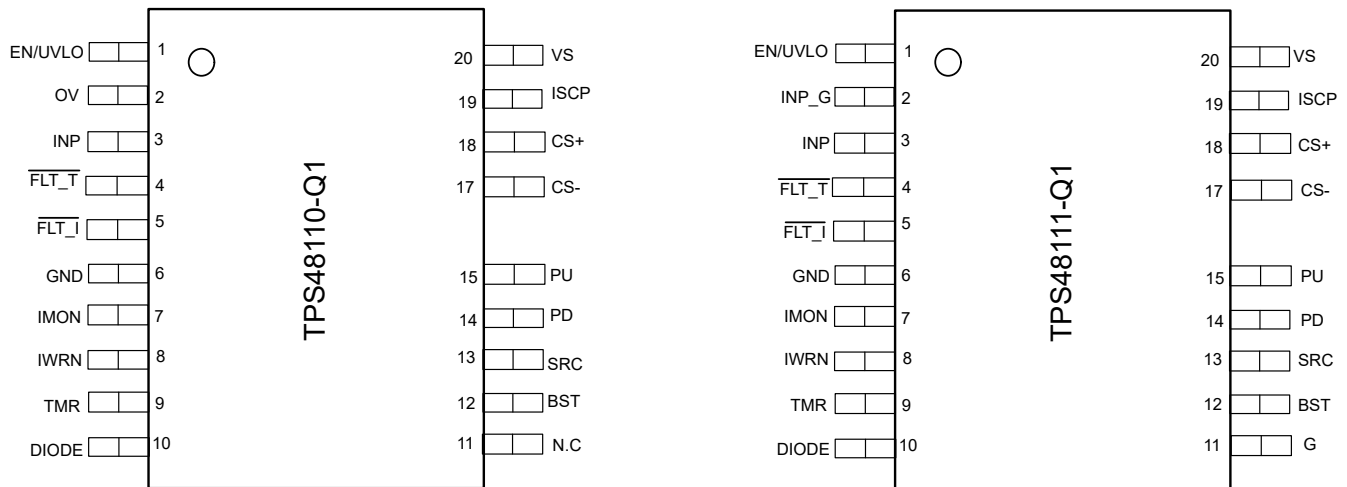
EN/UVLO 1
OV 2
INP 3
$\overline{FLT\_T}$ 4
$\overline{FLT\_I}$ 5
GND 6
IMON 7
IWRN 8
TMR 9
DIODE 10

TPS48110-Q1

20 VS
19 ISCP
18 CS+
17 CS-
15 PU
14 PD
13 SRC
12 BST
11 N.C

EN/UVLO 1
INP_G 2
INP 3
$\overline{FLT\_T}$ 4
$\overline{FLT\_I}$ 5
GND 6
IMON 7
IWRN 8
TMR 9
DIODE 10

TPS48111-Q1

20 VS
19 ISCP
18 CS+
17 CS-
15 PU
14 PD
13 SRC
12 BST
11 G